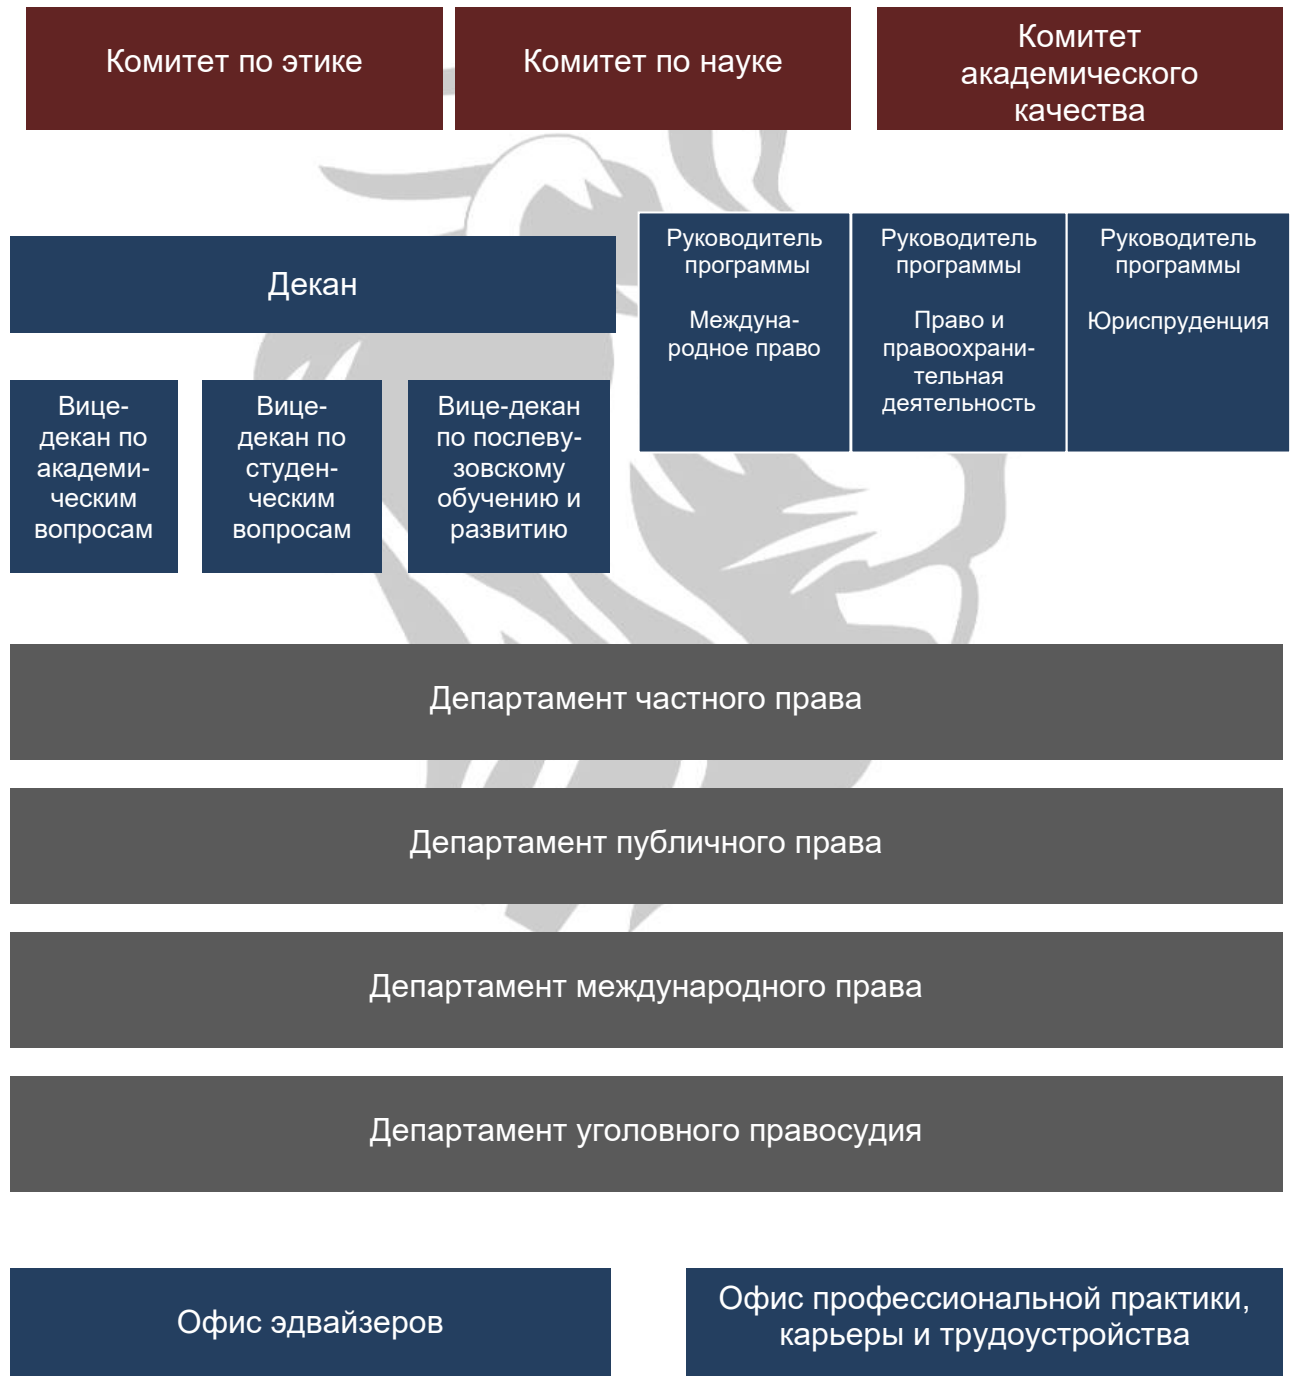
Комитет по этике

Комитет по науке

Комитет академического качества

Декан

Руководитель программы

Международное право

Руководитель программы

Право и правоохранительная деятельность

Руководитель программы

Юриспруденция

Вице-декан по академическим вопросам

Вице-декан по студенческим вопросам

Вице-декан по послевузовскому обучению и развитию

Департамент частного права

Департамент публичного права

Департамент международного права

Департамент уголовного правосудия

Офис эдвайзеров

Офис профессиональной практики, карьеры и трудоустройства